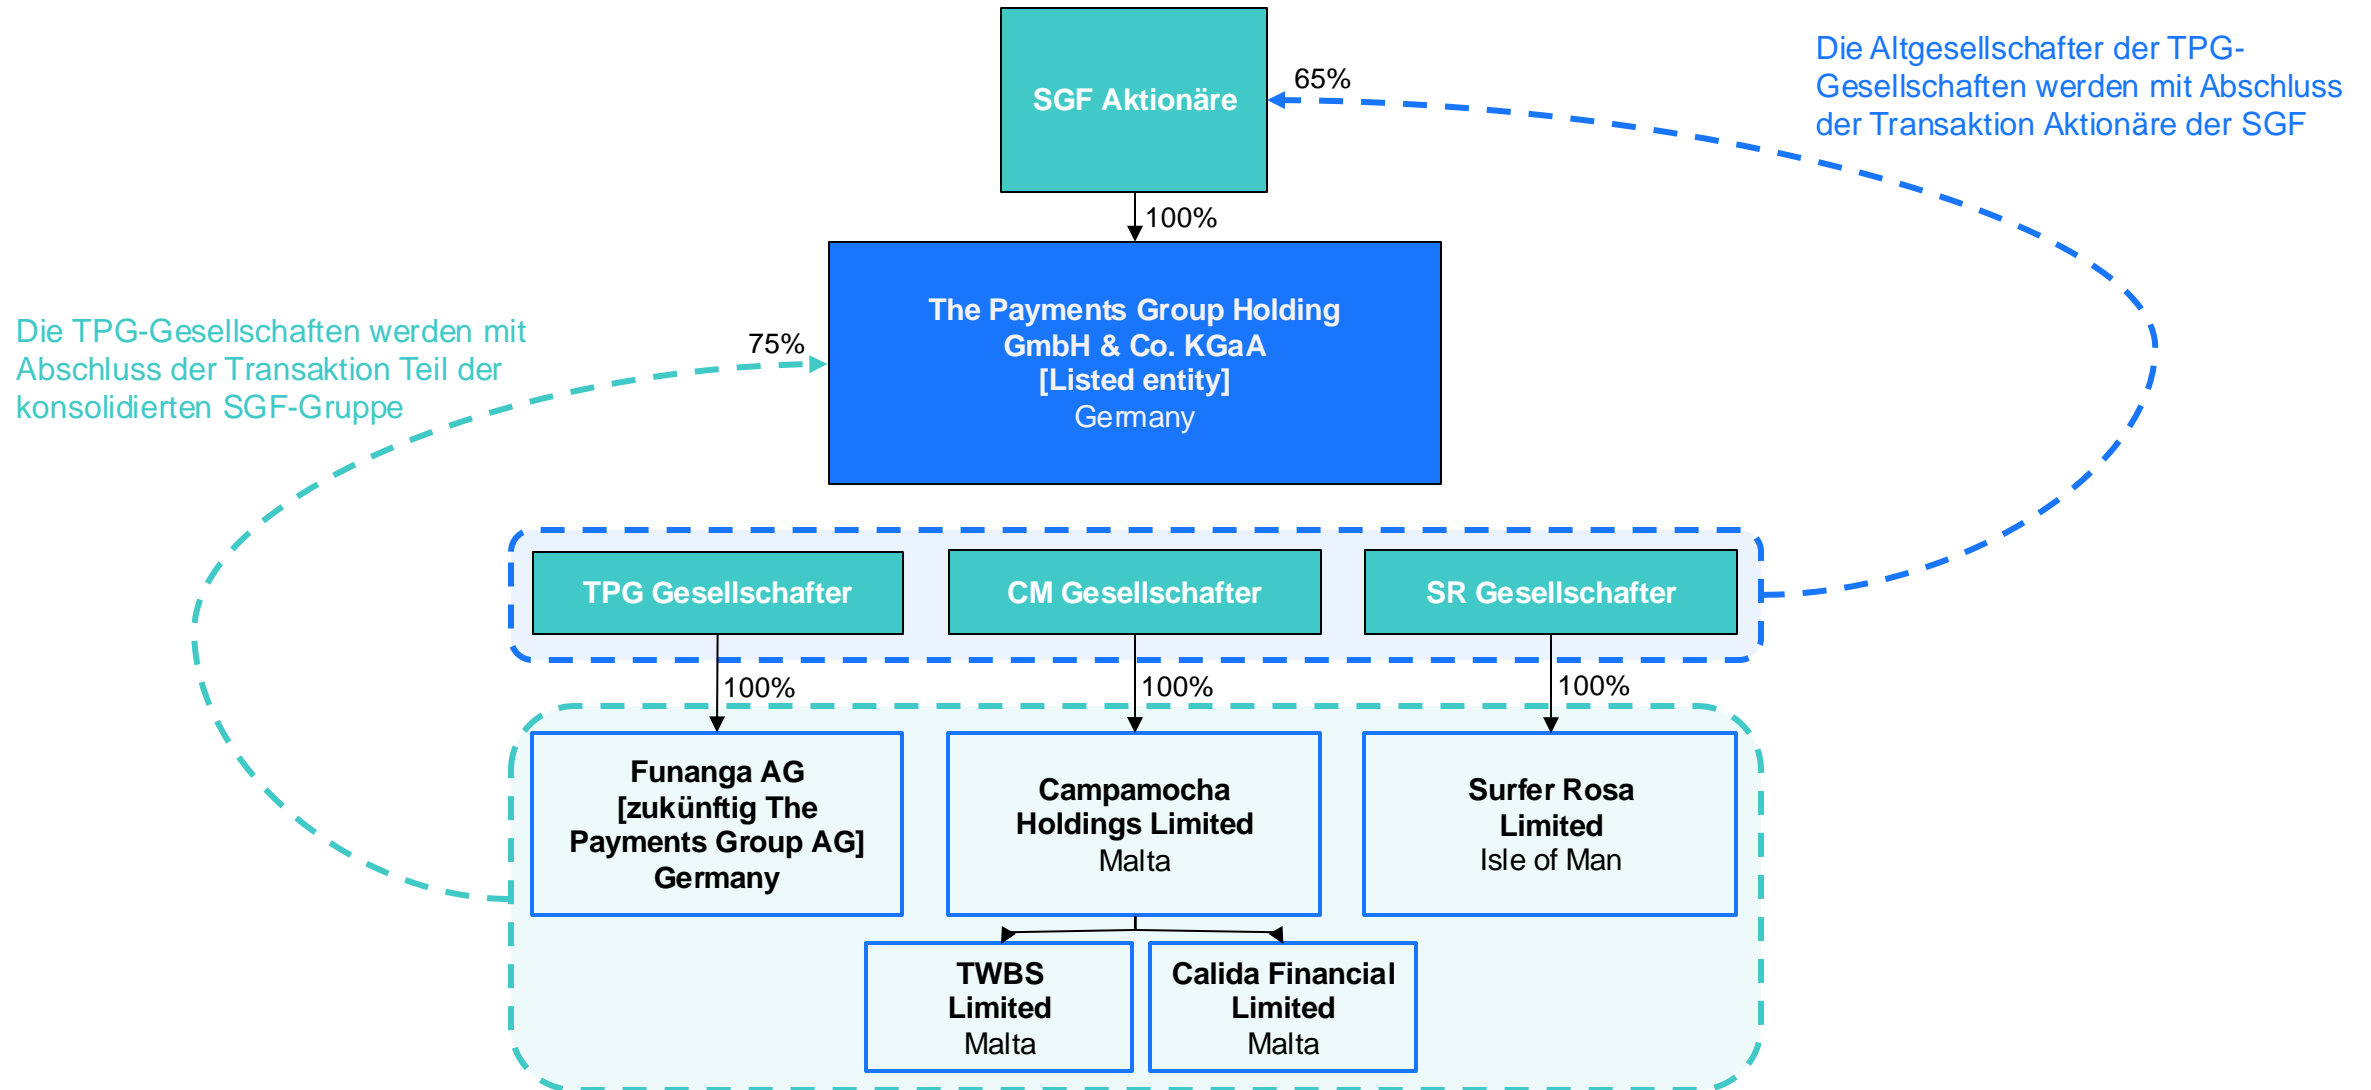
SGF Aktionäre

65%

Die Altgesellschafter der TPG-Gesellschaften werden mit Abschluss der Transaktion Aktionäre der SGF

100%

Die TPG-Gesellschaften werden mit Abschluss der Transaktion Teil der konsolidierten SGF-Gruppe

75%

The Payments Group Holding GmbH & Co. KGaA [Listed entity] Germany

TPG Gesellschafter

CM Gesellschafter

SR Gesellschafter

100%

100%

100%

Funanga AG [zukünftig The Payments Group AG] Germany

Campamocha Holdings Limited Malta

Surfer Rosa Limited Isle of Man

TWBS Limited Malta

Calida Financial Limited Malta